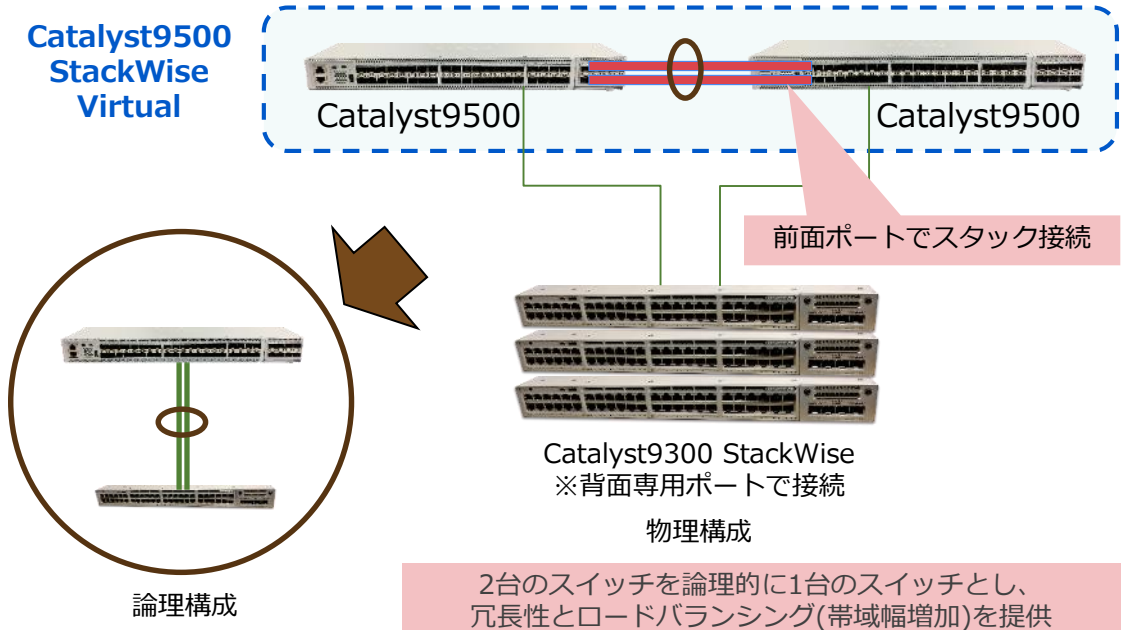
Catalyst9500 StackWise Virtual

Catalyst9500

Catalyst9500

前面ポートでスタック接続

Catalyst9300 StackWise
※背面専用ポートで接続

物理構成

論理構成

2台のスイッチを論理的に1台のスイッチとし、
冗長性とロードバランシング(帯域幅増加)を提供